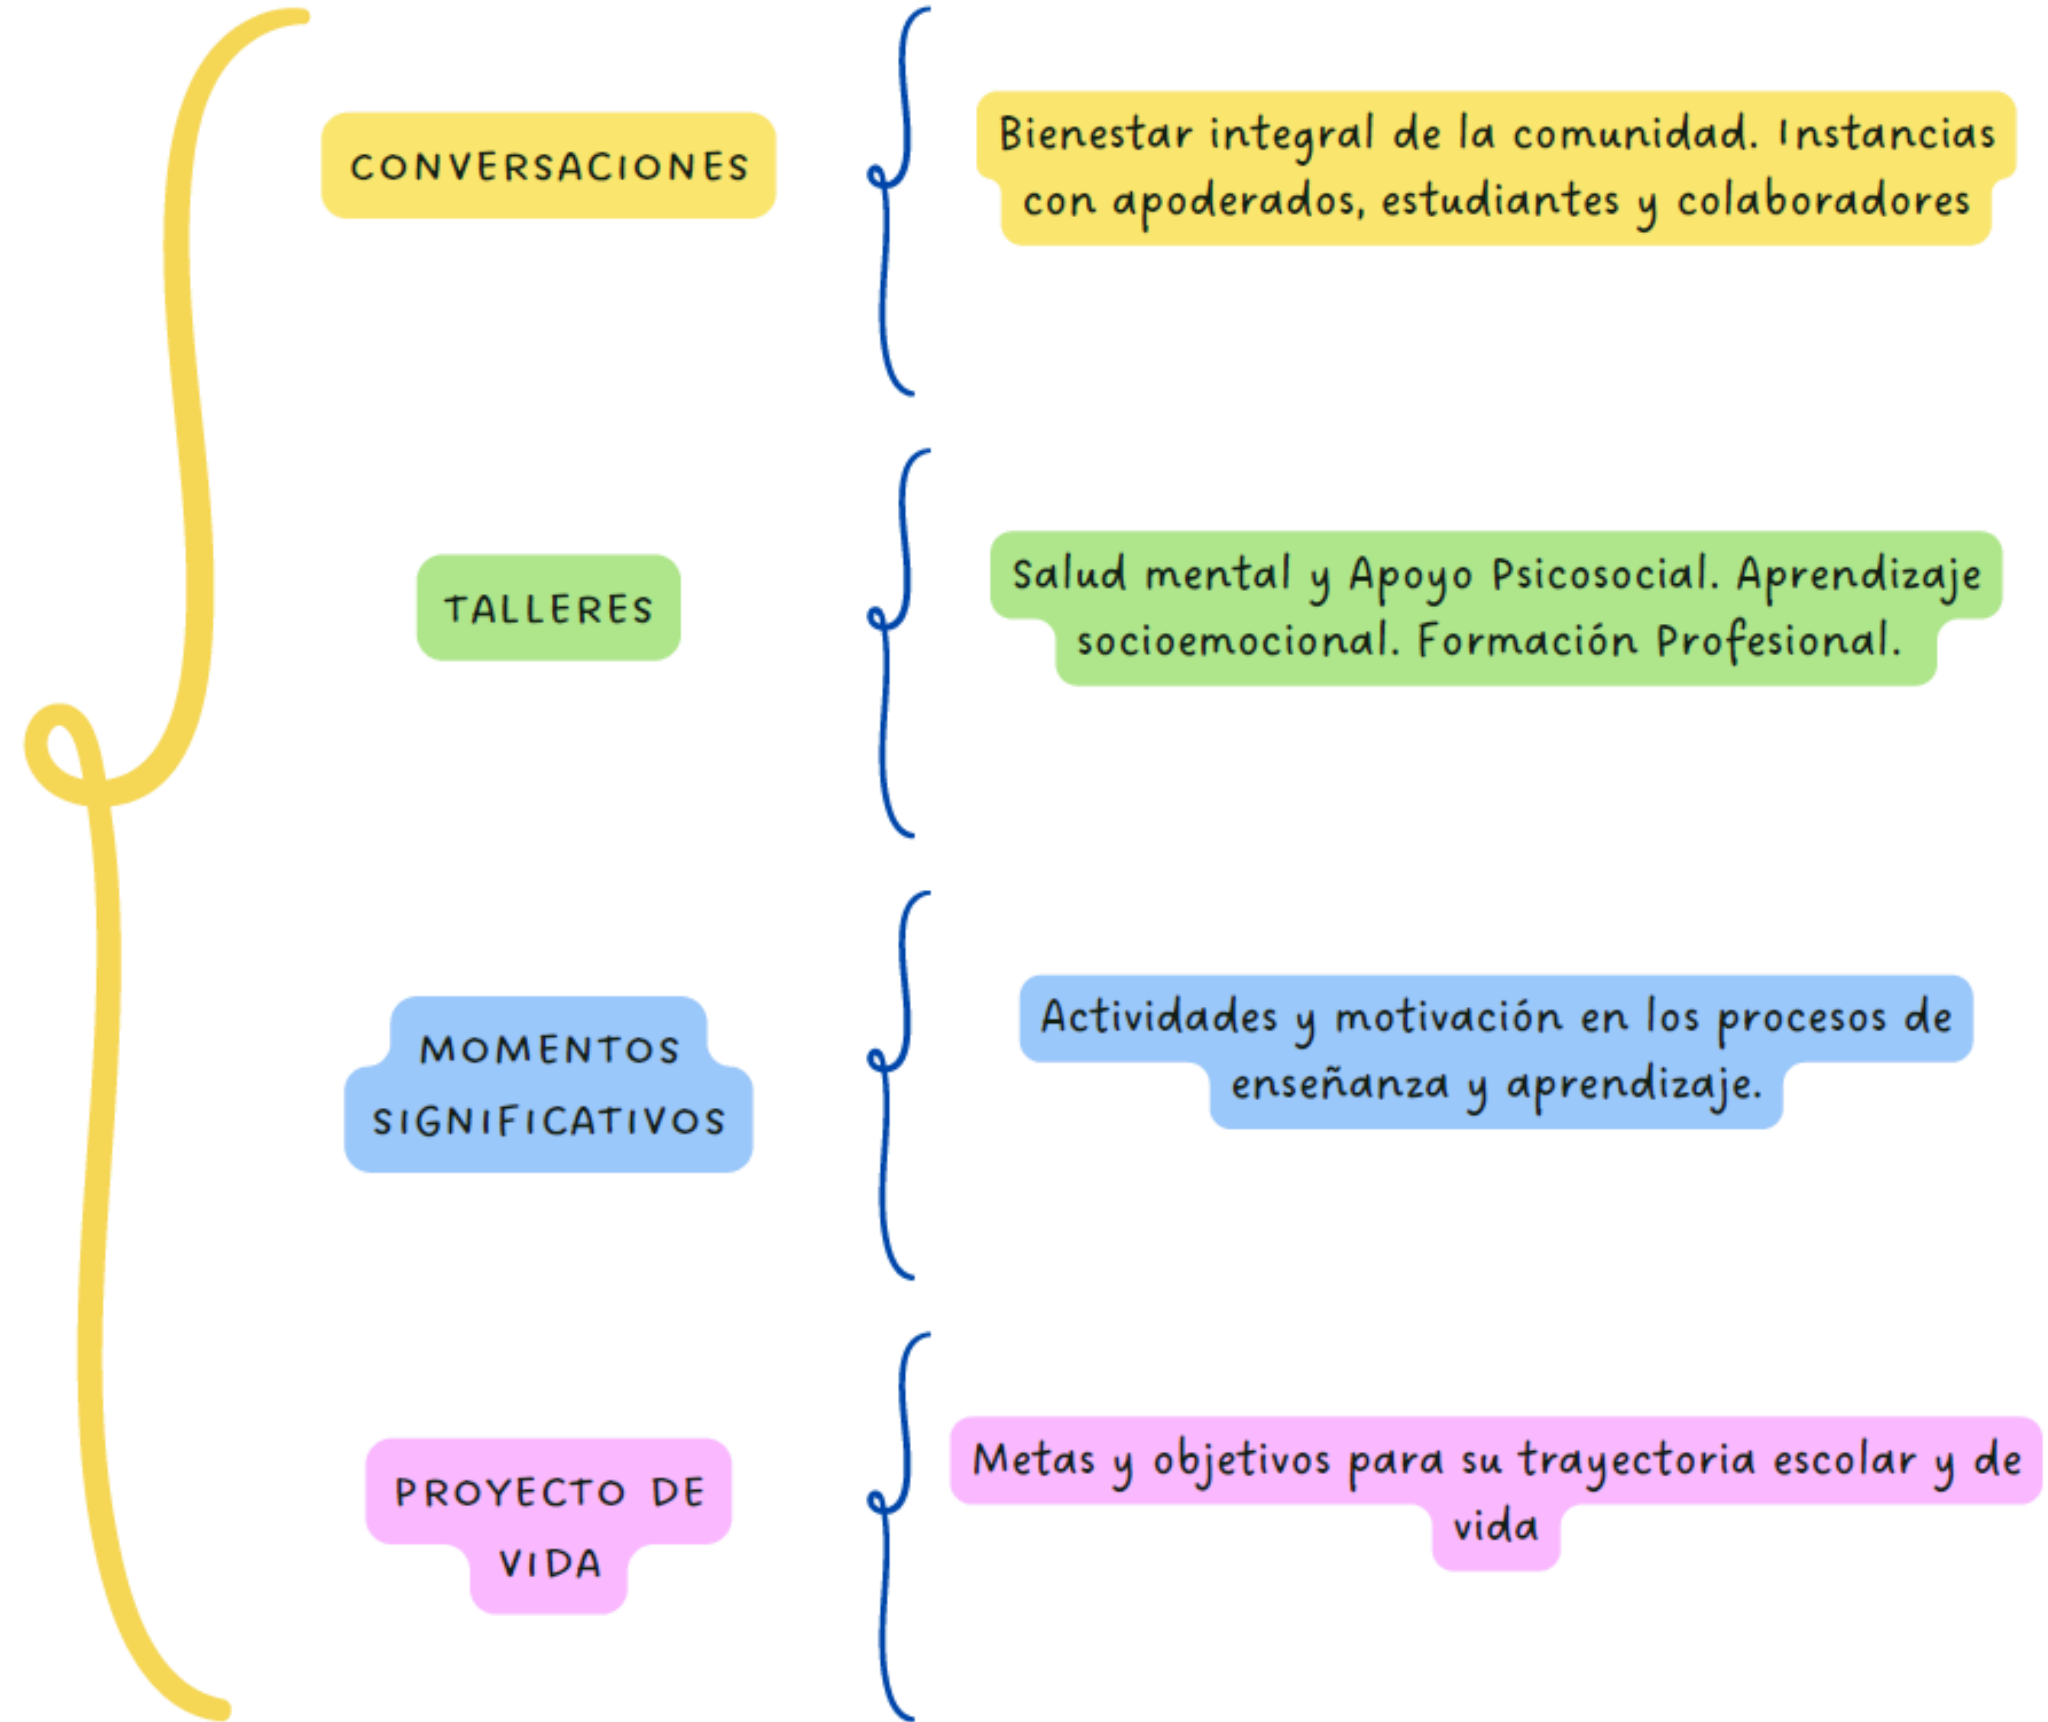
CONVERSACIONES

Bienestar integral de la comunidad. Instancias con apoderados, estudiantes y colaboradores

TALLERES

Salud mental y Apoyo Psicosocial. Aprendizaje socioemocional. Formación Profesional.

MOMENTOS SIGNIFICATIVOS

Actividades y motivación en los procesos de enseñanza y aprendizaje.

PROYECTO DE VIDA

Metas y objetivos para su trayectoria escolar y de vida